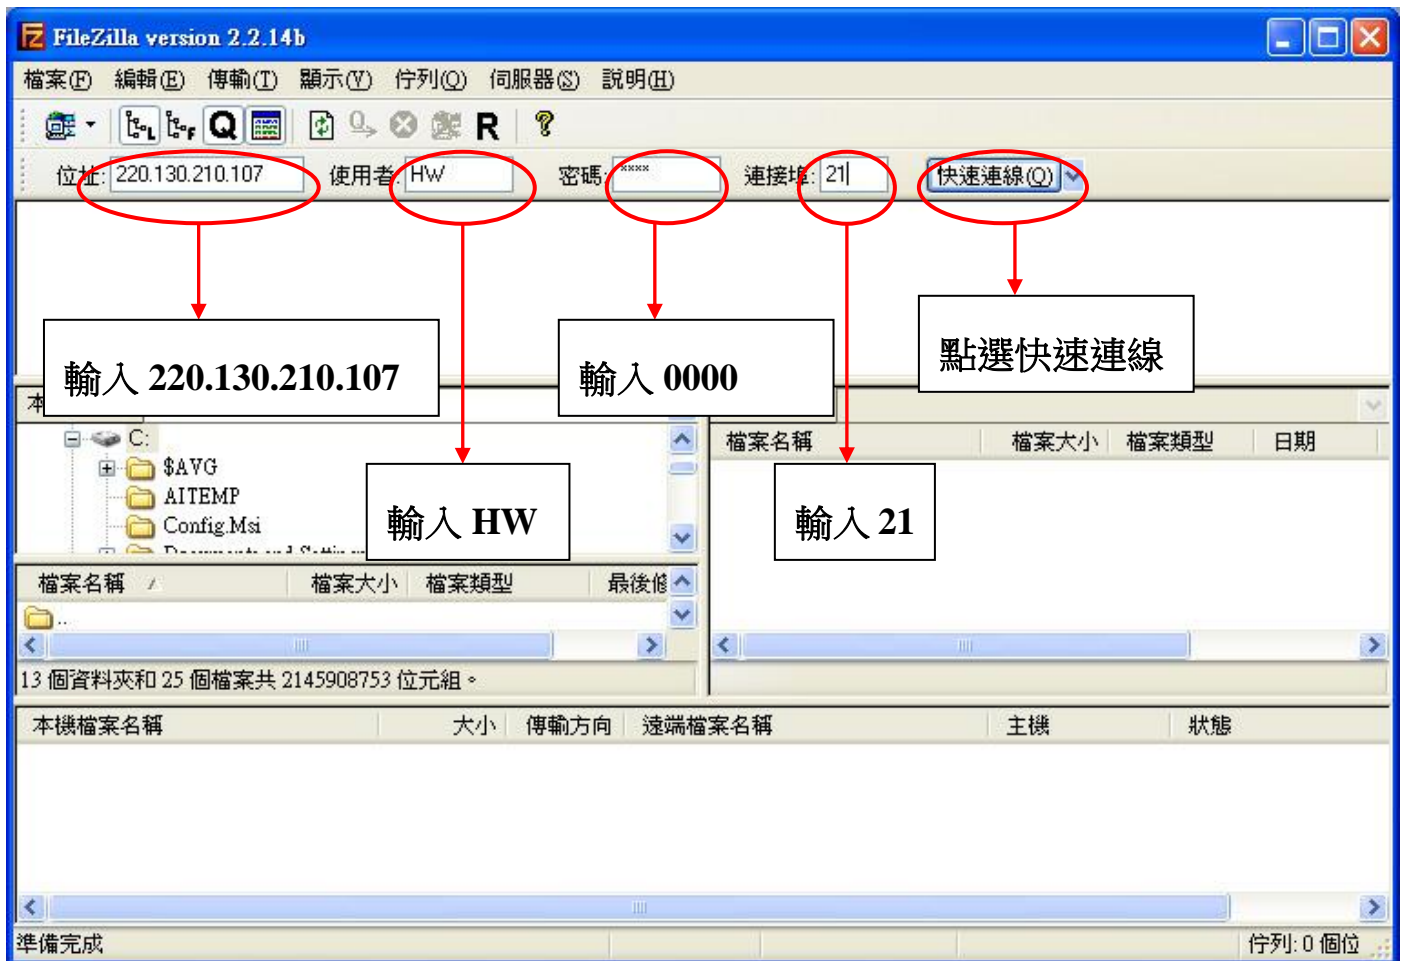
FileZilla version 2.2.14b

檔案(F) 編輯(E) 傳輸(T) 顯示(V) 佇列(Q) 伺服器(S) 說明(H)

R

位址: 220.130.210.107 使用者: HW 密碼: **** 連接埠: 21 快速連線(Q)

輸入 220.130.210.107

輸入 0000

點選快速連線

輸入 HW

輸入 21

C:
$AVG
AITEMP
Config.Msi

檔案名稱 檔案大小 檔案類型 最後修

..

13 個資料夾和 25 個檔案共 2145908753 位元組。

檔案名稱 檔案大小 檔案類型 日期

本機檔案名稱 大小 傳輸方向 遠端檔案名稱 主機 狀態

準備完成 佇列: 0 個位